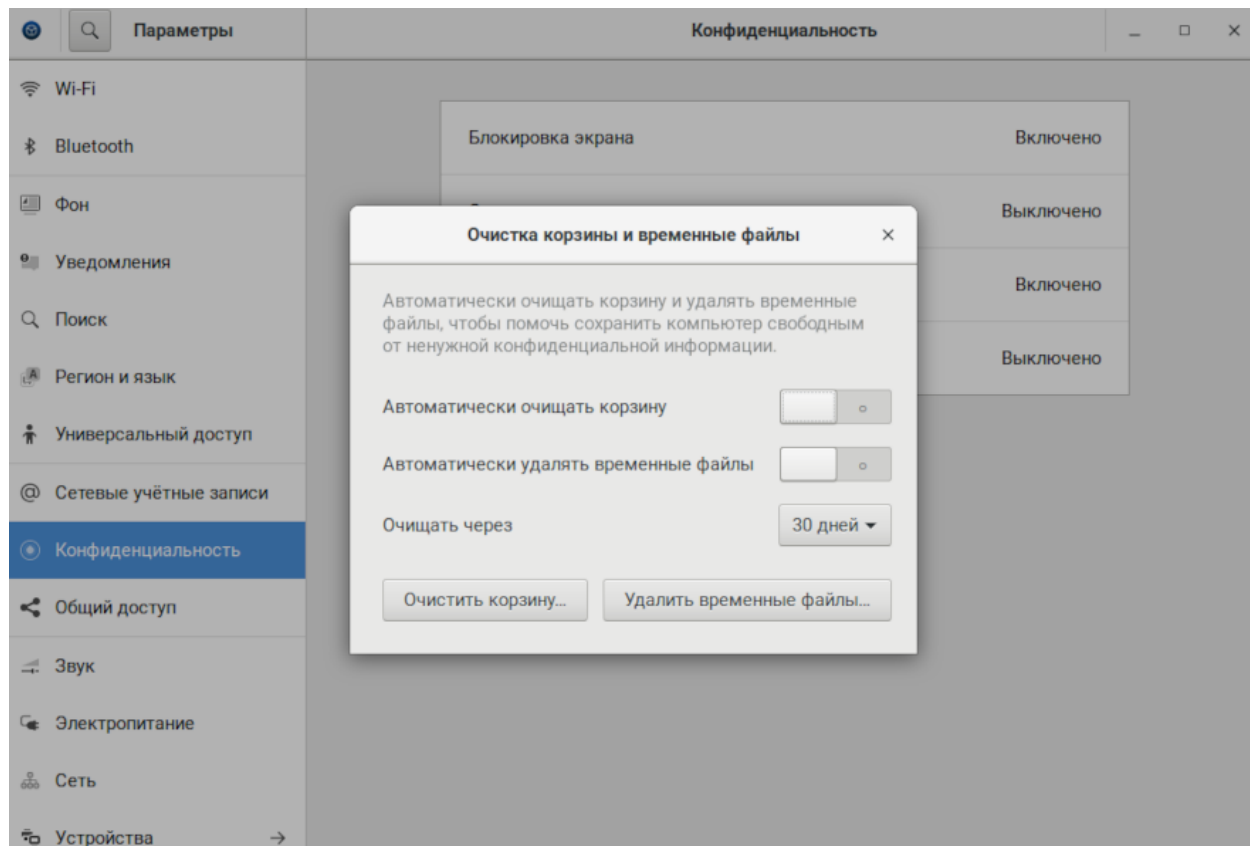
Параметры

Конфиденциальность

Wi-Fi

Bluetooth

Фон

Уведомления

Поиск

Регион и язык

Универсальный доступ

Сетевые учётные записи

Конфиденциальность

Общий доступ

Звук

Электропитание

Сеть

Устройства

Блокировка экрана Включено

Выключено

Включено

Выключено

Очистка корзины и временные файлы

Автоматически очищать корзину и удалять временные файлы, чтобы помочь сохранить компьютер свободным от ненужной конфиденциальной информации.

Автоматически очищать корзину

Автоматически удалять временные файлы

Очищать через 30 дней

Очистить корзину...

Удалить временные файлы...